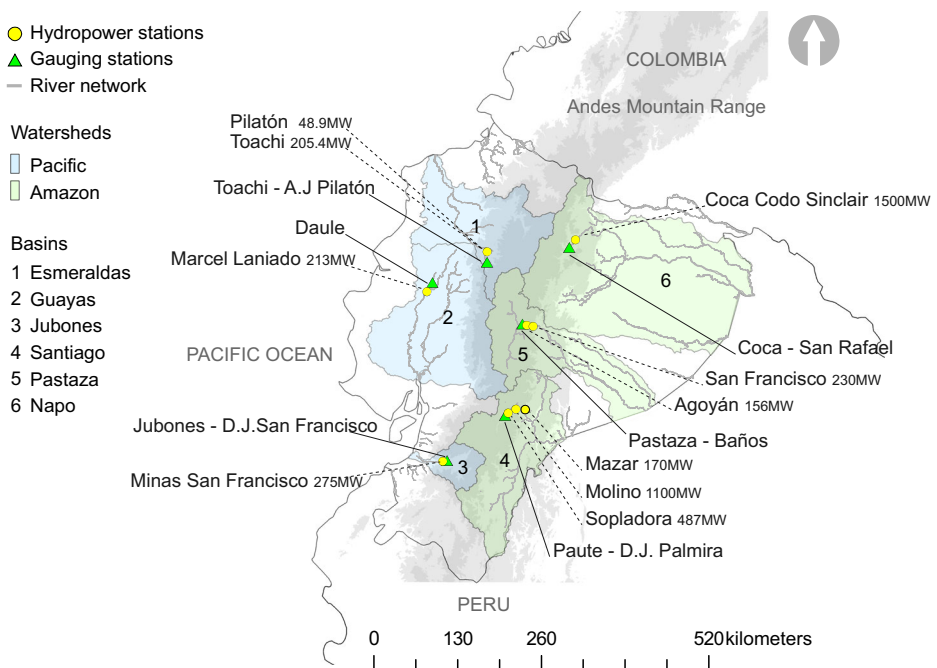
Hydropower stations
Gauging stations
River network

Watersheds
Pacific
Amazon

Basins
1 Esmeraldas
2 Guayas
3 Jubones
4 Santiago
5 Pastaza
6 Napo

COLOMBIA
Andes Mountain Range

Pilatón 48.9MW
Toachi 205.4MW
Toachi - A.J Pilatón
Daule
Marcel Laniado 213MW
Coca Codo Sinclair 1500MW
1
6
2
5
PACIFIC OCEAN
Coca - San Rafael
San Francisco 230MW
Agoyán 156MW
Pastaza - Baños
Jubones - D.J.San Francisco
3
4
Minas San Francisco 275MW
Mazar 170MW
Molino 1100MW
Sopladora 487MW
Paute - D.J. Palmira

PERU

0 130 260 520kilometers